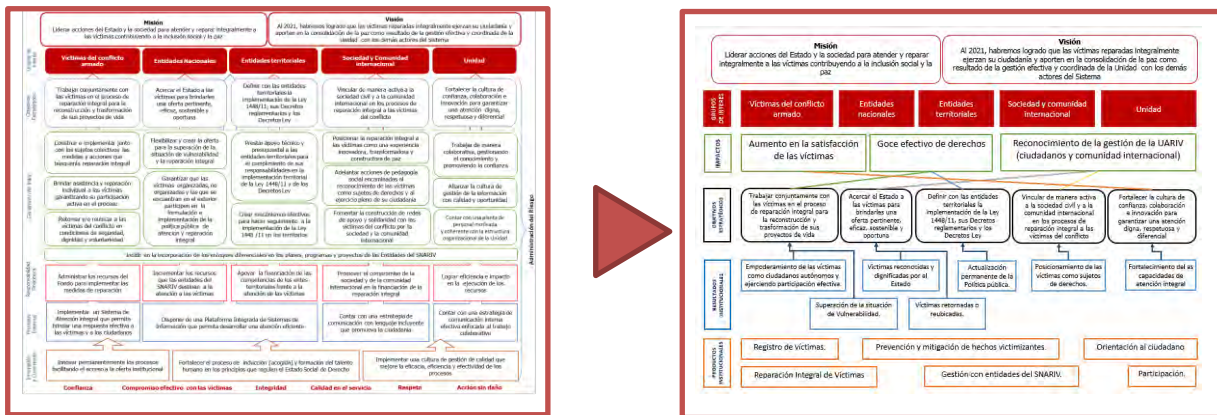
Misión
Liderar acciones del Estado y la sociedad para atender y reparar integralmente a las víctimas contribuyendo a la inclusión social y la paz

Visión
Al 2021, habremos logrado que las víctimas reparadas integralmente ejerzan su ciudadanía y aporten en la consolidación de la paz como resultado de la gestión efectiva y coordinada de la Unidad con los demás actores del Sistema

Víctimas del conflicto armado
Entidades Nacionales
Entidades territoriales
Sociedad y Comunidad internacional
Unidad

Trabajar conjuntamente con las víctimas en el proceso de reparación integral para la reconstrucción y transformación de sus proyectos de vida
Acercar el Estado a las víctimas para brindarles una oferta pertinente, eficaz, sostenible y oportuna
Definir con las entidades territoriales la implementación de la Ley 1448/11, sus Decretos reglamentarios y los Decretos Ley
Vincular de manera activa a la sociedad civil y a la comunidad internacional en los procesos de reparación integral a las víctimas del conflicto
Fortalecer la cultura de confianza, colaboración e innovación para garantizar una atención digna, respetuosa y diferencial

Construir e implementar junto con los sujetos colectivos las medidas y acciones que busquen la reparación integral
Flexibilizar y crear la oferta para la superación de la situación de vulnerabilidad y la reparación integral
Prestar apoyo técnico y presupuestal a las entidades territoriales para el cumplimiento de sus responsabilidades en la implementación territorial de la Ley 1448/11 y de los Decretos Ley
Posicionar la reparación integral a las víctimas como una experiencia innovadora, transformadora y constructora de paz
Trabajar de manera colaborativa, gestionando el conocimiento y promoviendo la confianza

Brindar asistencia y reparación individual a las víctimas garantizando su participación activa en el proceso
Garantizar que las víctimas organizadas, no organizadas y las que se encuentran en el exterior participen en la formulación e implementación de la política pública de atención y reparación integral
Adelantar acciones de pedagogía social encaminadas al reconocimiento de las víctimas como sujetos de derechos y al ejercicio pleno de su ciudadanía
Afianzar la cultura de gestión de la información con calidad y oportunidad

Retornar y/o reubicar a las víctimas del conflicto en condiciones de seguridad, dignidad y voluntariedad
Crear mecanismos efectivos para hacer seguimiento a la implementación de la Ley 1448/11 en los territorios
Fomentar la construcción de redes de apoyo y solidaridad con las víctimas del conflicto por la sociedad y la comunidad internacional
Contar con un equipo de personal motivado y coherente con la estructura organizacional de la Unidad

Incidir en la incorporación de los enfoques diferenciales en los planes, programas y proyectos de las Entidades del SNARIV

Administrar los recursos del Fondo para implementar las medidas de reparación
Incrementar los recursos que las entidades del SNARIV destinan a la atención a las víctimas
Apoyar la financiación de las competencias de las entidades territoriales frente a la atención de las víctimas
Promover el compromiso de la sociedad y de la comunidad internacional en la financiación de la reparación integral
Lograr eficiencia e impacto en la ejecución de los recursos

Implementar un Sistema de Atención integral que permita brindar una respuesta efectiva a las víctimas y a los ciudadanos
Disponer de una Plataforma Integrada de Sistemas de Información que permita desarrollar una atención eficiente
Contar con una estrategia de comunicación con lenguaje incluyente que promueva la ciudadanía
Contar con una estrategia de comunicación interna efectiva enfocada al trabajo colaborativo

Innovar permanentemente los procesos facilitando el acceso a la oferta institucional
Fortalecer el proceso de inducción (acogida) y formación del talento humano en los principios que rige el Estado Social de Derecho
Implementar una cultura de gestión de calidad que mejore la eficacia, eficiencia y efectividad de los procesos

Confianza
Compromiso efectivo con las víctimas
Integridad
Calidad en el servicio
Respeto
Acción sin daño

Administración de Riesgo

Misión
Liderar acciones del Estado y la sociedad para atender y reparar integralmente a las víctimas contribuyendo a la inclusión social y la paz

Visión
Al 2021, habremos logrado que las víctimas reparadas integralmente ejerzan su ciudadanía y aporten en la consolidación de la paz como resultado de la gestión efectiva y coordinada de la Unidad con los demás actores del Sistema

GRUPOS DE INTERÉS
Víctimas del conflicto armado
Entidades nacionales
Entidades territoriales
Sociedad y comunidad internacional
Unidad

IMPACTOS
Aumento en la satisfacción de las víctimas
Goce efectivo de derechos
Reconocimiento de la gestión de la UARIV (ciudadanos y comunidad internacional)

OBJETIVOS ESTRATÉGICOS
Trabajar conjuntamente con las víctimas en el proceso de reparación integral para la reconstrucción y transformación de sus proyectos de vida
Acercar al Estado a las víctimas para brindarles una oferta pertinente, eficaz, sostenible y oportuna
Definir con las entidades territoriales la implementación de la Ley 1448/11, sus Decretos reglamentarios y los Decretos Ley
Vincular de manera activa a la sociedad civil y a la comunidad internacional en los procesos de reparación integral a las víctimas del conflicto
Fortalecer la cultura de confianza, colaboración e innovación para garantizar una atención digna, respetuosa y diferencial

RESULTADOS INSTITUCIONALES
Empoderamiento de las víctimas como ciudadanos autónomos y ejerciendo participación efectiva.
Víctimas reconocidas y dignificadas por el Estado
Actualización permanente de la Política pública.
Posicionamiento de las víctimas como sujetos de derechos.
Fortalecimiento de las capacidades de atención integral
Superación de la situación de Vulnerabilidad.
Víctimas retornadas o reubicadas.

PRODUCTOS INSTITUCIONALES
Registro de víctimas.
Prevención y mitigación de hechos victimizantes.
Orientación al ciudadano
Reparación Integral de Víctimas
Gestión con entidades del SNARIV.
Participación.